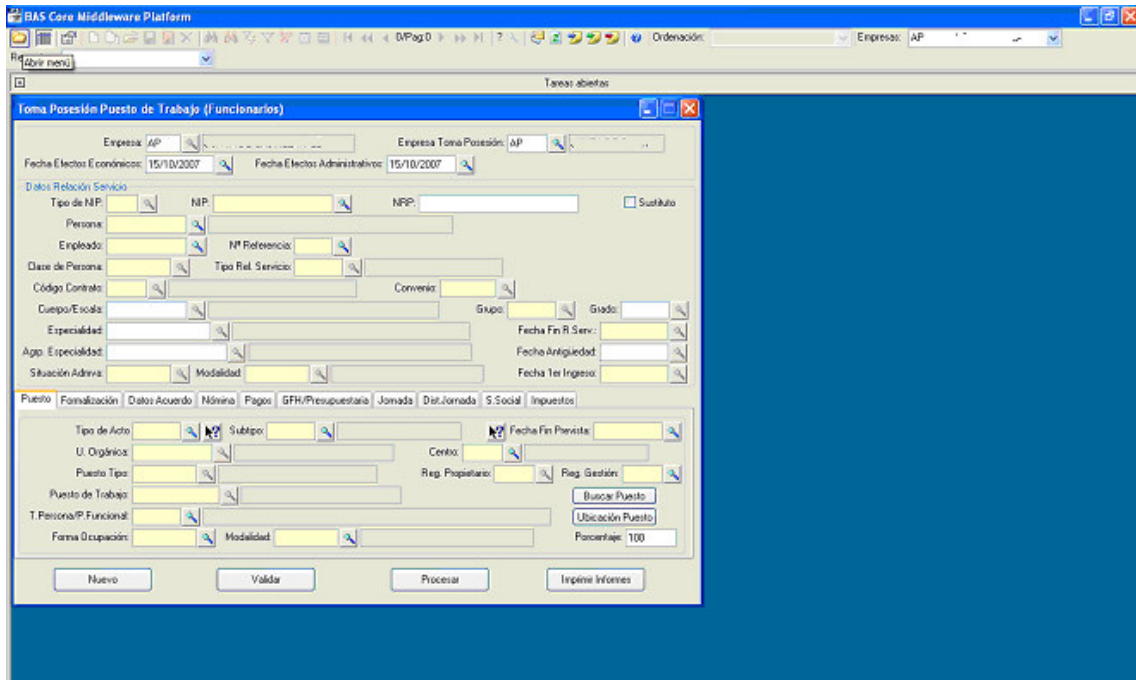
BAS Core Middleware Platform

0/Pag:0

Ordenación:

Empresas: AP

Abrir menú

Tareas abiertas

Toma Posesión Puesto de Trabajo (Funcionarios)

Empresa: AP

Empresa Toma Posesión: AP

Fecha Efectos Económicos: 15/10/2007

Fecha Efectos Administrativos: 15/10/2007

Datos Relación Servicio

Tipo de NIP:

NIP:

NRP:

Sustituto

Persona:

Empleado:

Nº Referencia:

Clase de Persona:

Tipo Rel. Servicio:

Código Contrato:

Convenio:

Cuerpo/Escala:

Grupo:

Grado:

Especialidad:

Fecha Fin R.Serv.:

Agrp. Especialidad:

Fecha Antigüedad:

Situación Admva:

Modalidad:

Fecha 1er Ingreso:

Puesto | Formalización | Datos Acuerdo | Nómina | Pagos | GFH/Presupuestaria | Jornada | Dist.Jornada | S.Social | Impuestos

Tipo de Acto:

Subtipo:

Fecha Fin Prevista:

U. Orgánica:

Centro:

Puesto Tipo:

Reg. Propietario:

Reg. Gestión:

Puesto de Trabajo:

Buscar Puesto

T.Persona/P.Funcional:

Ubicación Puesto

Forma Ocupación:

Modalidad:

Porcentaje: 100

Nuevo

Validar

Procesar

Imprimir Informes